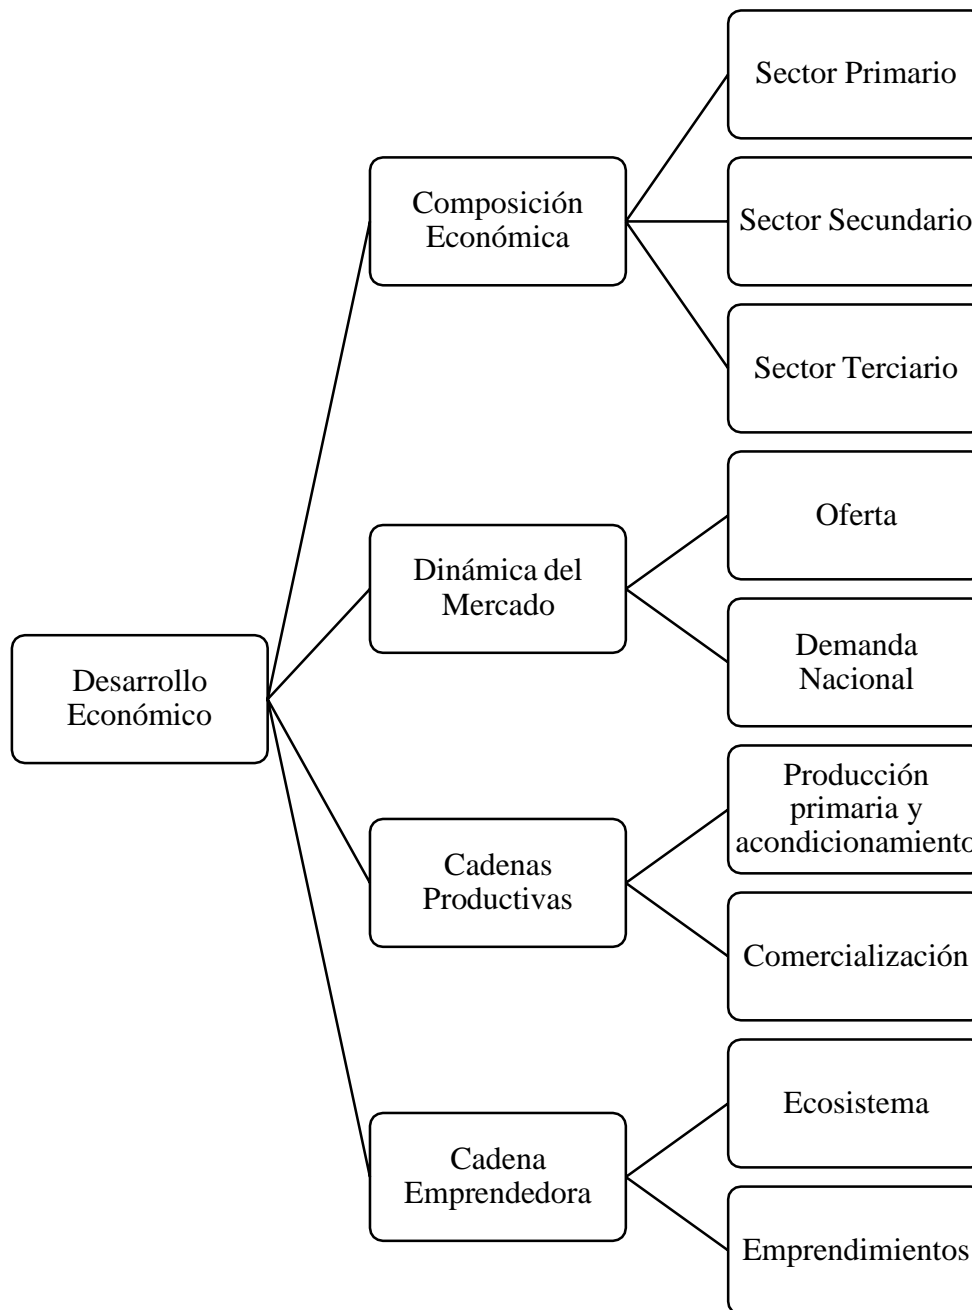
Desarrollo Económico

Composición Económica

Sector Primario

Sector Secundario

Sector Terciario

Dinámica del Mercado

Oferta

Demanda Nacional

Cadenas Productivas

Producción primaria y acondicionamiento

Comercialización

Cadena Emprendedora

Ecosistema

Emprendimientos